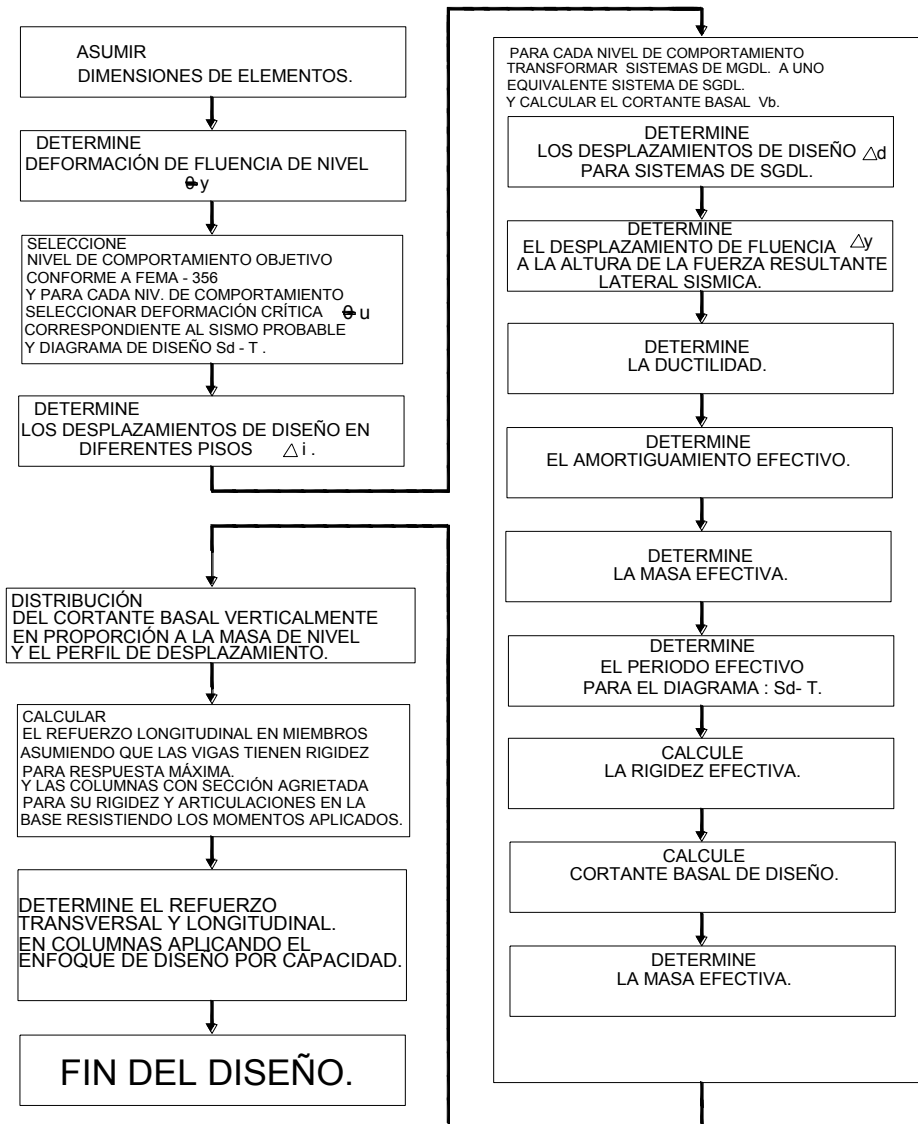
ASUMIR
DIMENSIONES DE ELEMENTOS.

DETERMINE
DEFORMACIÓN DE FLUENCIA DE NIVEL
$\theta y$

SELECCIONE
NIVEL DE COMPORTAMIENTO OBJETIVO
CONFORME A FEMA - 356
Y PARA CADA NIV. DE COMPORTAMIENTO
SELECCIONAR DEFORMACIÓN CRÍTICA $\theta u$
CORRESPONDIENTE AL SISMO PROBABLE
Y DIAGRAMA DE DISEÑO Sd - T .

DETERMINE
LOS DESPLAZAMIENTOS DE DISEÑO EN
DIFERENTES PISOS $\triangle i$ .

PARA CADA NIVEL DE COMPORTAMIENTO
TRANSFORMAR SISTEMAS DE MGDL. A UNO
EQUIVALENTE SISTEMA DE SGDL.
Y CALCULAR EL CORTANTE BASAL Vb.

DETERMINE
LOS DESPLAZAMIENTOS DE DISEÑO $\triangle d$
PARA SISTEMAS DE SGDL.

DETERMINE
EL DESPLAZAMIENTO DE FLUENCIA $\triangle y$
A LA ALTURA DE LA FUERZA RESULTANTE
LATERAL SISMICA.

DETERMINE
LA DUCTILIDAD.

DETERMINE
EL AMORTIGUAMIENTO EFECTIVO.

DETERMINE
LA MASA EFECTIVA.

DETERMINE
EL PERIODO EFECTIVO
PARA EL DIAGRAMA : Sd- T.

CALCULE
LA RIGIDEZ EFECTIVA.

CALCULE
CORTANTE BASAL DE DISEÑO.

DETERMINE
LA MASA EFECTIVA.

DISTRIBUCIÓN
DEL CORTANTE BASAL VERTICALMENTE
EN PROPORCIÓN A LA MASA DE NIVEL
Y EL PERFIL DE DESPLAZAMIENTO.

CALCULAR
EL REFUERZO LONGITUDINAL EN MIEMBROS
ASUMIENDO QUE LAS VIGAS TIENEN RIGIDEZ
PARA RESPUESTA MÁXIMA.
Y LAS COLUMNAS CON SECCIÓN AGRIETADA
PARA SU RIGIDEZ Y ARTICULACIONES EN LA
BASE RESISTIENDO LOS MOMENTOS APLICADOS.

DETERMINE EL REFUERZO
TRANSVERSAL Y LONGITUDINAL.
EN COLUMNAS APLICANDO EL
ENFOQUE DE DISEÑO POR CAPACIDAD.

FIN DEL DISEÑO.